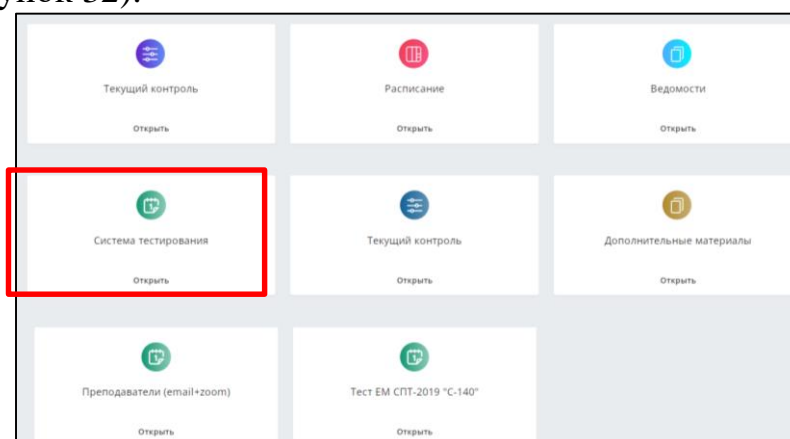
унок 32).

Текущий контроль
Открыть

Расписание
Открыть

Ведомости
Открыть

Система тестирования
Открыть

Текущий контроль
Открыть

Дополнительные материалы
Открыть

Преподаватели (email+zoom)
Открыть

Тест ЕМ СПТ-2019 "С-140"
Открыть